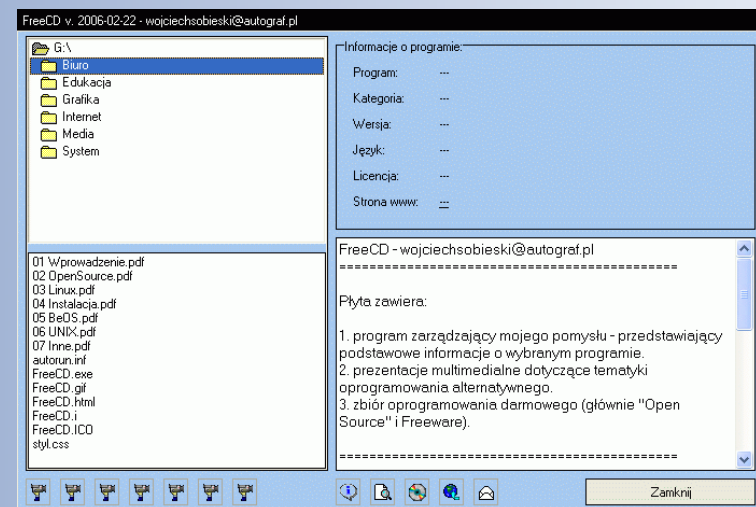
FreeCD v. 2006-02-22 - wojciechsobieski@autograf.pl

G:\
Biuro
Edukacja
Grafika
Internet
Media
System

01 Wprowadzenie.pdf
02 OpenSource.pdf
03 Linux.pdf
04 Instalacja.pdf
05 BeOS.pdf
06 UNIX.pdf
07 Inne.pdf
autorun.inf
FreeCD.exe
FreeCD.gif
FreeCD.html
FreeCD.i
FreeCD.ICO
styl.css

Informacje o programie:
Program: ---
Kategoria: ---
Wersja: ---
Język: ---
Licencja: ---
Strona www: ---

FreeCD - wojciechsobieski@autograf.pl
==========================================

Płyta zawiera:

1. program zarządzający mojego pomysłu - przedstawiający podstawowe informacje o wybranym programie.
2. prezentacje multimedialne dotyczące tematyki oprogramowania alternatywnego.
3. zbiór oprogramowania darmowego (głównie "Open Source" i Freeware).

==========================================

Zamknij